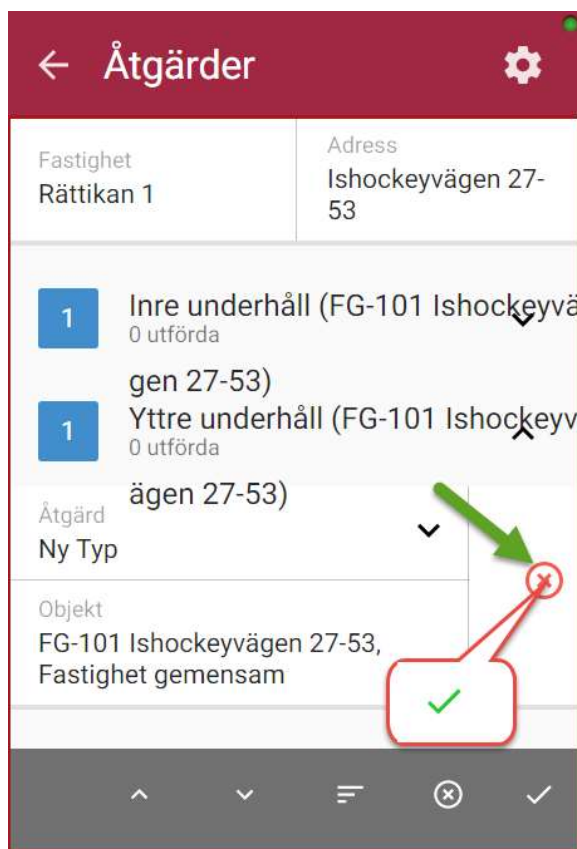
Åtgärder

Fastighet
Rättikan 1

Adress
Ishockeyvägen 27-53

1
Inre underhåll (FG-101 Ishockeyvä
0 utförda
gen 27-53)

1
Yttre underhåll (FG-101 Ishockeyv
0 utförda
ägen 27-53)

Åtgärd
Ny Typ

Objekt
FG-101 Ishockeyvägen 27-53, Fastighet gemensam